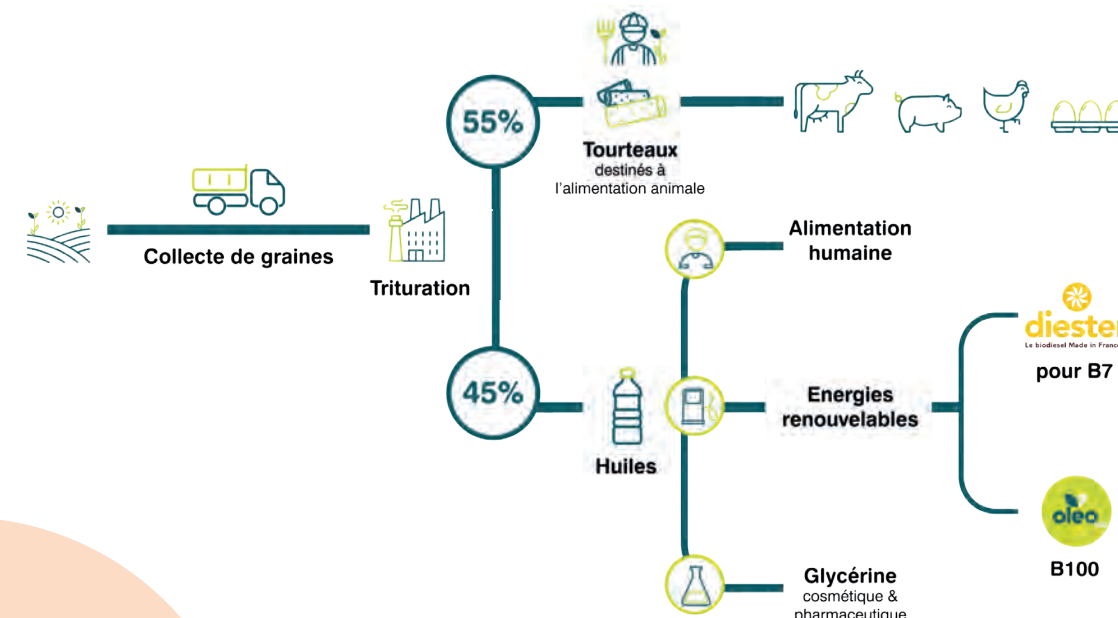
55%

Tourteaux
destinés à
l'alimentation animale

Collecte de graines

Trituration

Alimentation
humaine

diester
Le biodiesel Made in France

pour B7

45%

Huiles

Energies
renouvelables

oleo

B100

Glycérine
cosmétique &
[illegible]